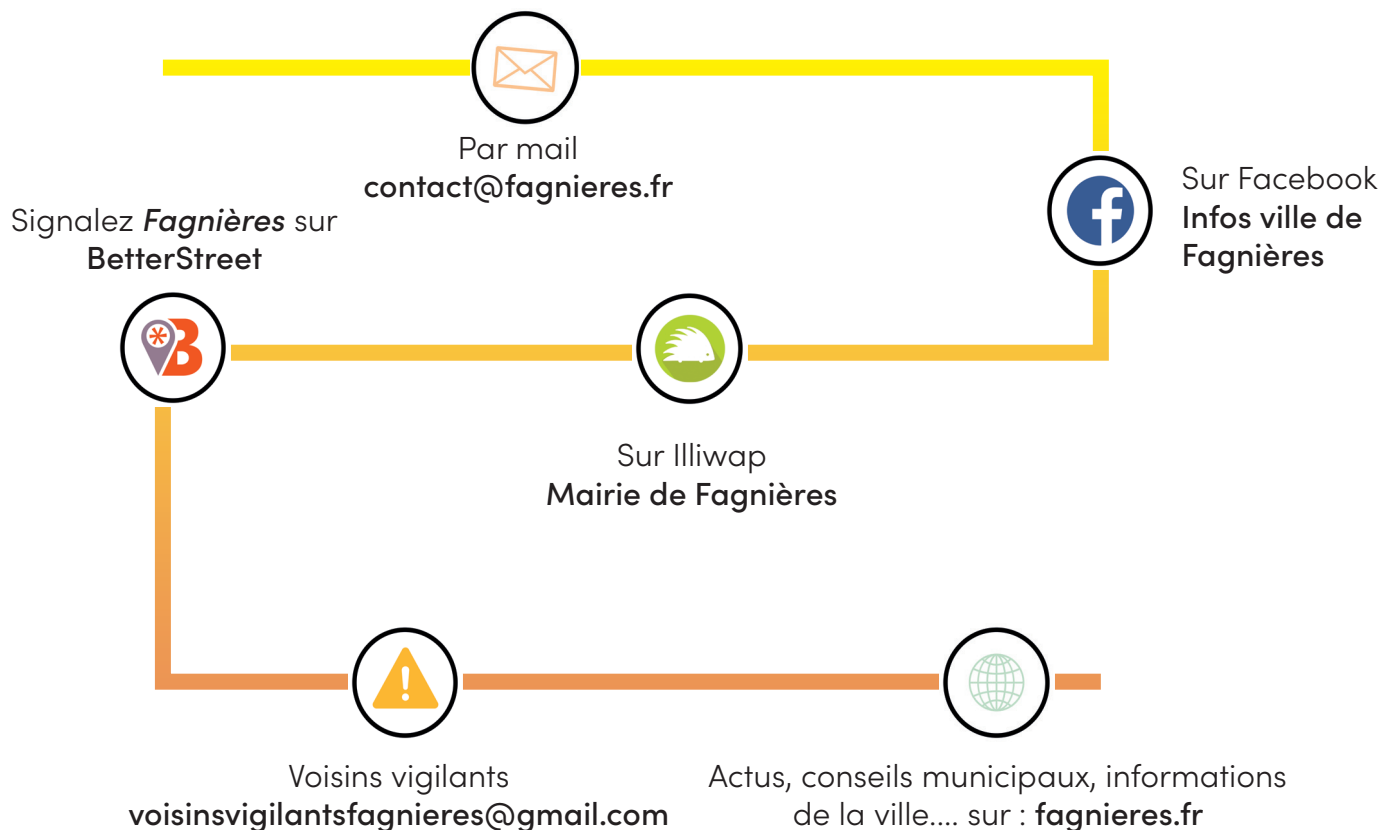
Par mail
contact@fagnieres.fr

Sur Facebook
Infos ville de Fagnières

Signalez *Fagnières* sur
BetterStreet

Sur Illiwap
Mairie de Fagnières

Voisins vigilants
voisinsvigilantsfagnieres@gmail.com

Actus, conseils municipaux, informations de la ville.... sur : fagnieres.fr